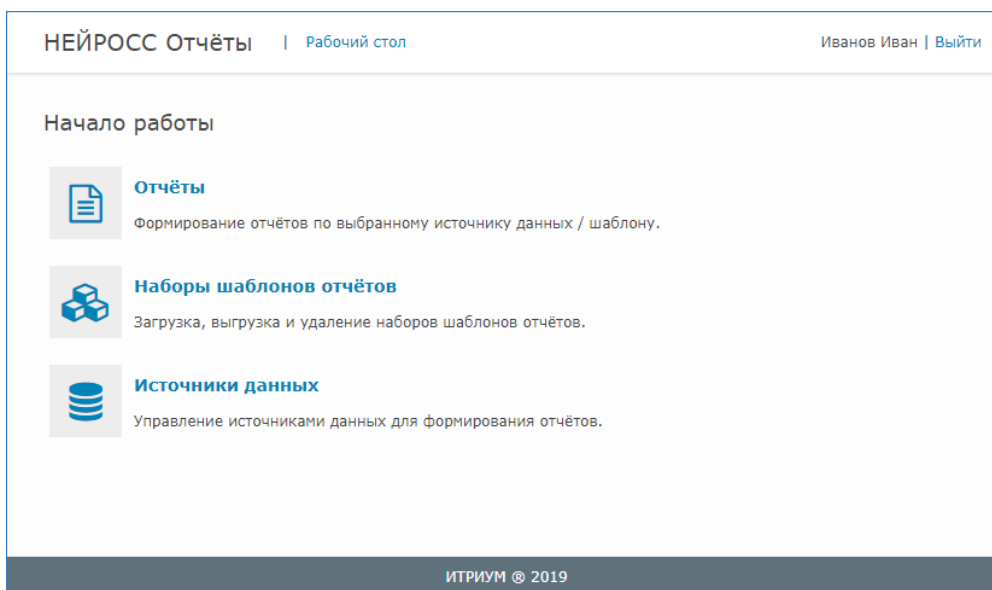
НЕЙРОСС Отчёты | Рабочий стол

Иванов Иван | Выйти

Начало работы

Отчёты

Формирование отчётов по выбранному источнику данных / шаблону.

Наборы шаблонов отчётов

Загрузка, выгрузка и удаление наборов шаблонов отчётов.

Источники данных

Управление источниками данных для формирования отчётов.

ИТРИУМ ® 2019